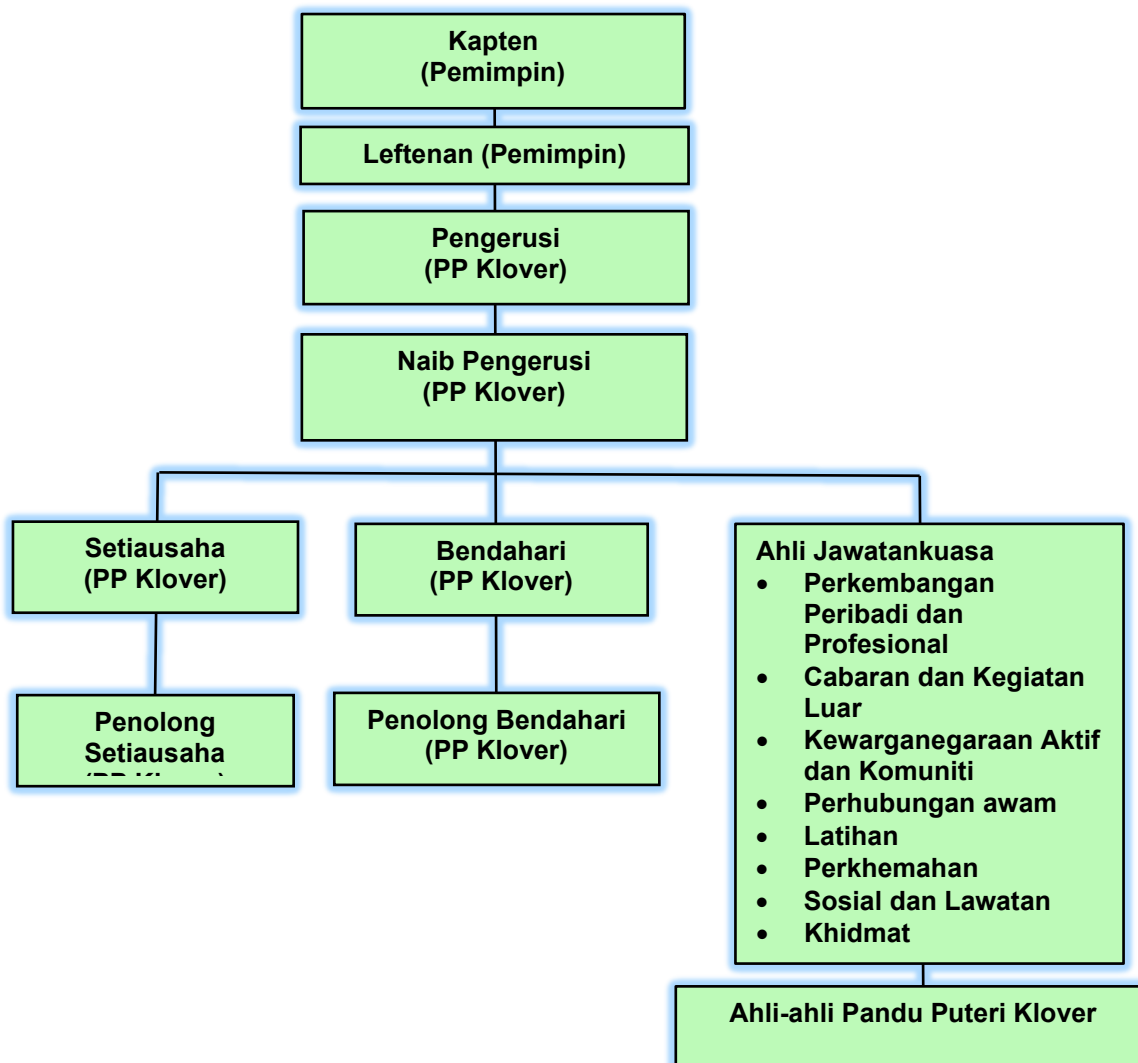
Kapten
(Pemimpin)

Leftenan (Pemimpin)

Pengerusi
(PP Klover)

Naib Pengerusi
(PP Klover)

Setiausaha
(PP Klover)

Bendahari
(PP Klover)

Ahli Jawatankuasa
- Perkembangan Peribadi dan Profesional
- Cabaran dan Kegiatan Luar
- Kewarganegaraan Aktif dan Komuniti
- Perhubungan awam
- Latihan
- Perkhemahan
- Sosial dan Lawatan
- Khidmat

Penolong Setiausaha
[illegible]

Penolong Bendahari
(PP Klover)

Ahli-ahli Pandu Puteri Klover